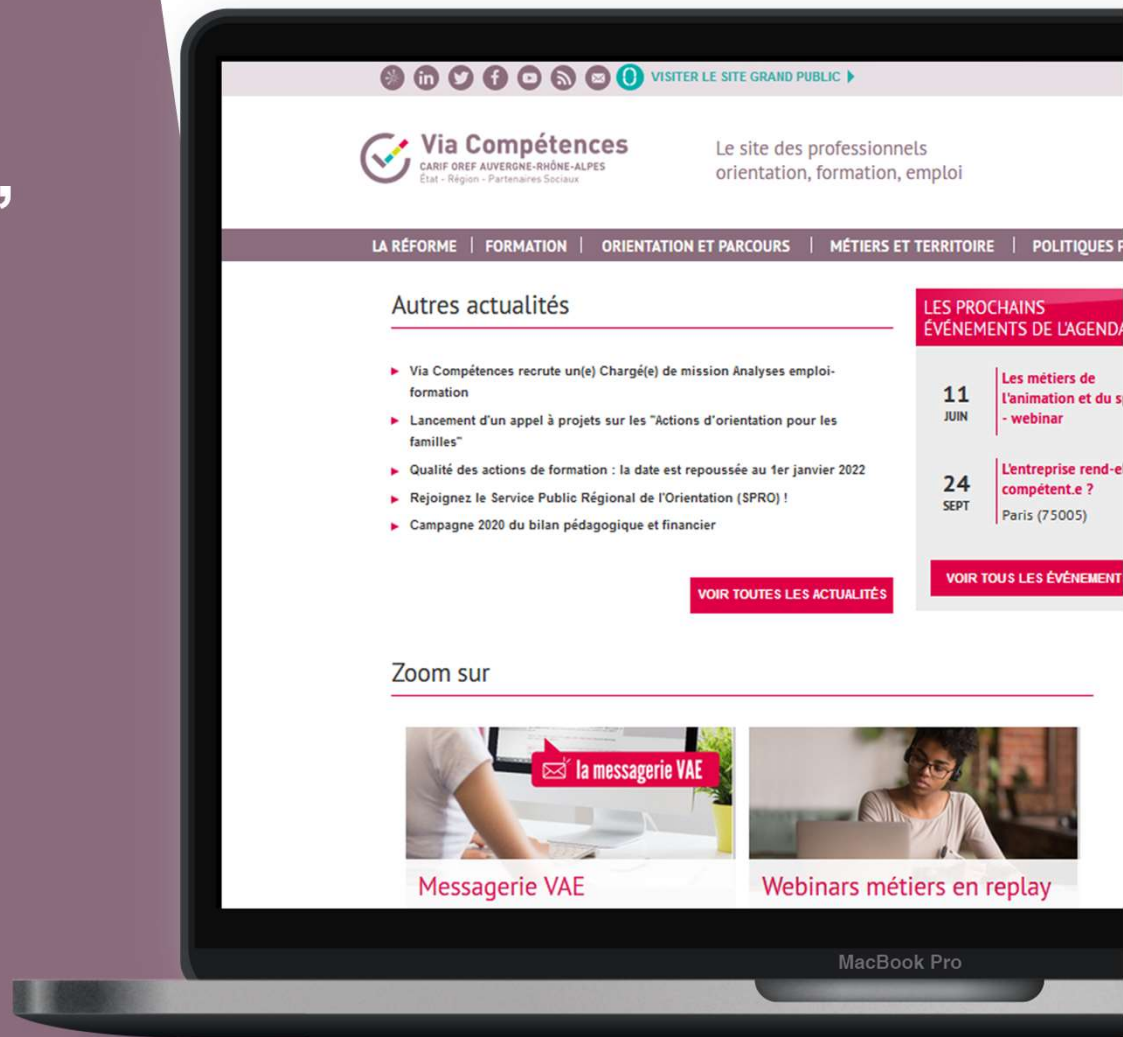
,

VISITER LE SITE GRAND PUBLIC ▶

Via Compétences
CARIF OREF AUVERGNE-RHÔNE-ALPES
État - Région - Partenaires Sociaux

Le site des professionnels orientation, formation, emploi

LA RÉFORME | FORMATION | ORIENTATION ET PARCOURS | MÉTIERS ET TERRITOIRE | POLITIQUES P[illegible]

Autres actualités

▶ Via Compétences recrute un(e) Chargé(e) de mission Analyses emploi-formation
▶ Lancement d'un appel à projets sur les "Actions d'orientation pour les familles"
▶ Qualité des actions de formation : la date est repoussée au 1er janvier 2022
▶ Rejoignez le Service Public Régional de l'Orientation (SPRO) !
▶ Campagne 2020 du bilan pédagogique et financier

VOIR TOUTES LES ACTUALITÉS

LES PROCHAINS ÉVÉNEMENTS DE L'AGENDA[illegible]

11 JUIN
Les métiers de l'animation et du s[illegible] - webinar

24 SEPT
L'entreprise rend-e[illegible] compétent.e ?
Paris (75005)

VOIR TOUS LES ÉVÉNEMENT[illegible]

Zoom sur

la messagerie VAE

Messagerie VAE

Webinars métiers en replay

MacBook Pro